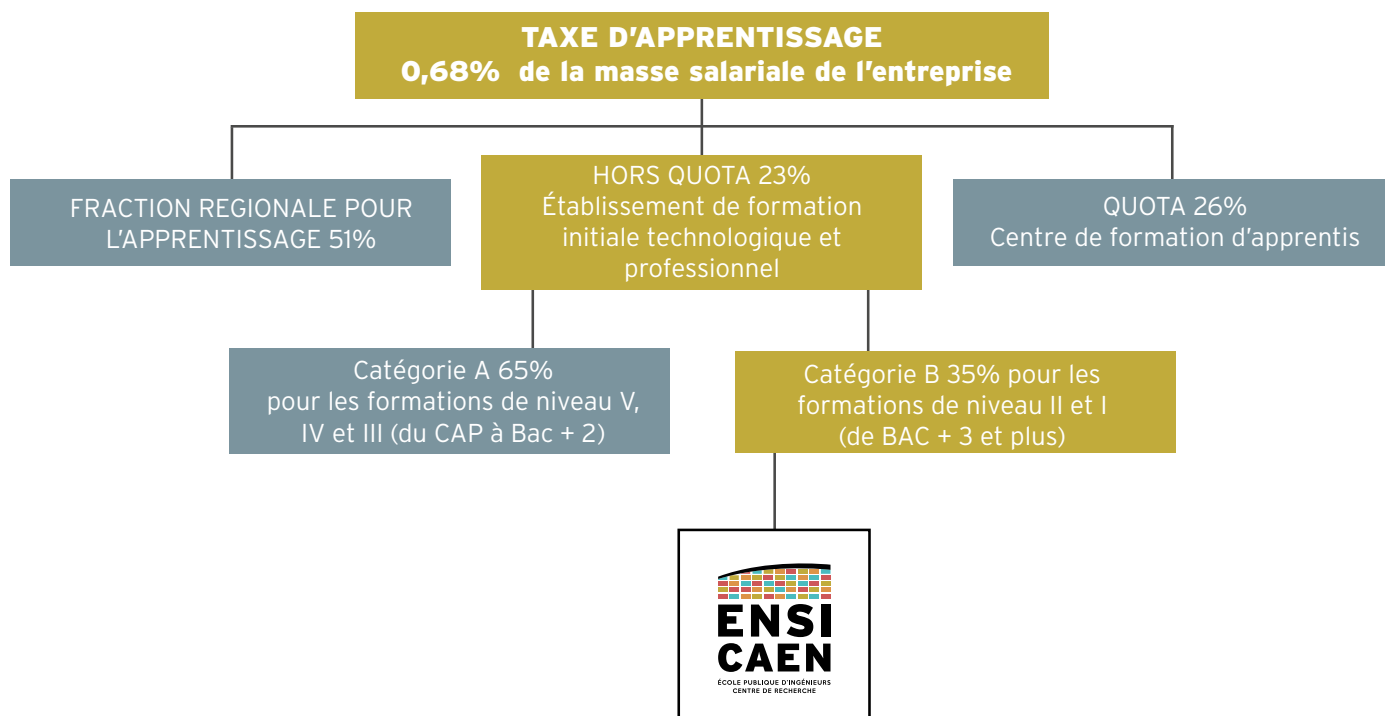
TAXE D'APPRENTISSAGE
0,68% de la masse salariale de l'entreprise

FRACTION REGIONALE POUR L'APPRENTISSAGE 51%

HORS QUOTA 23%
Établissement de formation initiale technologique et professionnel

QUOTA 26%
Centre de formation d'apprentis

Catégorie A 65%
pour les formations de niveau V, IV et III (du CAP à Bac + 2)

Catégorie B 35% pour les formations de niveau II et I
(de BAC + 3 et plus)

ENSI CAEN
ÉCOLE PUBLIQUE D'INGÉNIEURS
CENTRE DE RECHERCHE